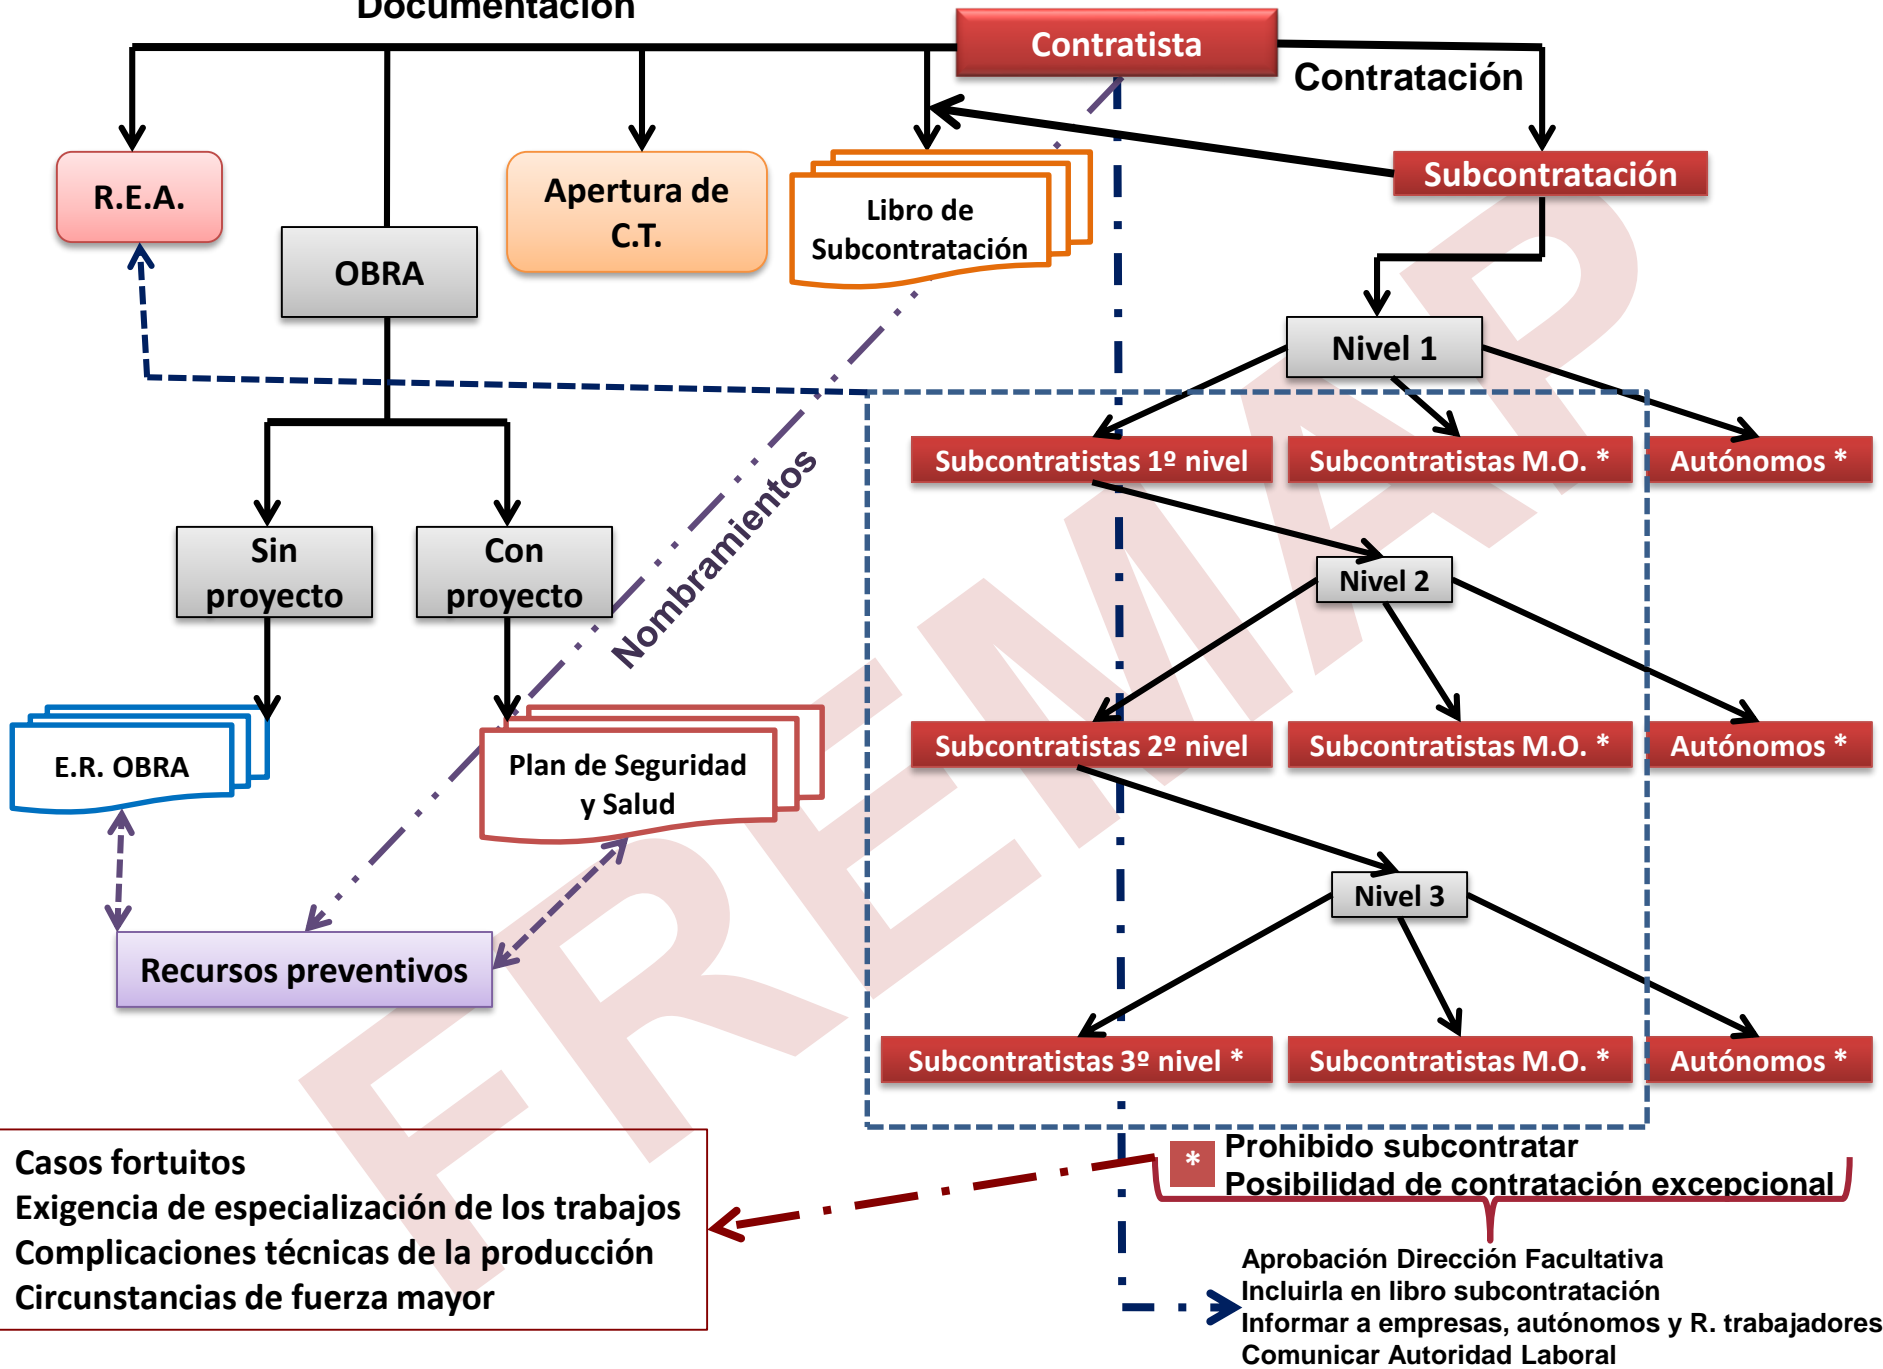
Documentación

Contratista

Contratación

R.E.A.

OBRA

Apertura de C.T.

Libro de Subcontratación

Subcontratación

Nivel 1

Subcontratistas 1º nivel

Subcontratistas M.O. *

Autónomos *

Nombramientos

Sin proyecto

Con proyecto

Nivel 2

Subcontratistas 2º nivel

Subcontratistas M.O. *

Autónomos *

E.R. OBRA

Plan de Seguridad y Salud

Nivel 3

Recursos preventivos

Subcontratistas 3º nivel *

Subcontratistas M.O. *

Autónomos *

FREMAP

Casos fortuitos
Exigencia de especialización de los trabajos
Complicaciones técnicas de la producción
Circunstancias de fuerza mayor

* Prohibido subcontratar
Posibilidad de contratación excepcional

Aprobación Dirección Facultativa
Incluirla en libro subcontratación
Informar a empresas, autónomos y R. trabajadores
Comunicar Autoridad Laboral